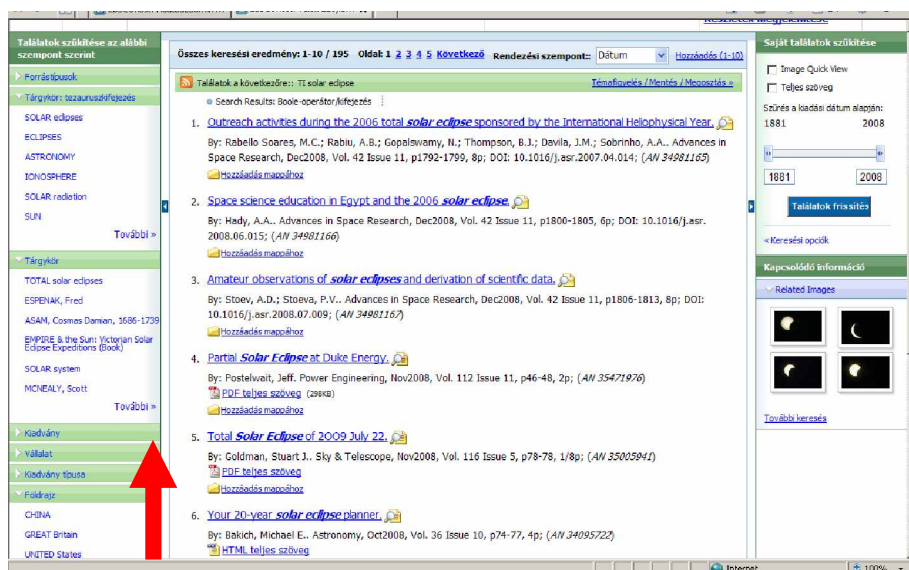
Találatok szűkítése az alábbi szempont szerint

Forrástípusok

Tárgykör: tezauruszkifejezés

SOLAR eclipses
ECLIPSES
ASTRONOMY
IONOSPHERE
SOLAR radiation
SUN
További »

Tárgykör

TOTAL solar eclipses
ESPENAK, Fred
ASAM, Cosmas Damian, 1686-1739
EMPIRE & the Sun: Victorian Solar Eclipse Expeditions (Book)
SOLAR system
MCNEALY, Scott
További »

Kiadvány
Vállalat
Kiadvány típusa
Földrajz

CHINA
GREAT Britain
UNITED States

Összes keresési eredmény: 1-10 / 195 Oldal: 1 2 3 4 5 Következő Rendezési szempont: Dátum Hozzáadás (1-10)

Találatok a következőre: TI solar eclipse Témafigyelés / Mentés / Megosztás »

Search Results: Boole-operátor/kifejezés

1. Outreach activities during the 2006 total solar eclipse sponsored by the International Heliophysical Year.
By: Rabello Soares, M.C.; Rabiu, A.B.; Gopalswamy, N.; Thompson, B.J.; Davila, J.M.; Sobrinho, A.A.. Advances in Space Research, Dec2008, Vol. 42 Issue 11, p1792-1799, 8p; DOI: 10.1016/j.asr.2007.04.014; (AN 34981165)
Hozzáadás mappához

2. Space science education in Egypt and the 2006 solar eclipse.
By: Hady, A.A.. Advances in Space Research, Dec2008, Vol. 42 Issue 11, p1800-1805, 6p; DOI: 10.1016/j.asr.2008.06.015; (AN 34981166)
Hozzáadás mappához

3. Amateur observations of solar eclipses and derivation of scientific data.
By: Stoev, A.D.; Stoeva, P.V.. Advances in Space Research, Dec2008, Vol. 42 Issue 11, p1806-1813, 8p; DOI: 10.1016/j.asr.2008.07.009; (AN 34981167)
Hozzáadás mappához

4. Partial Solar Eclipse at Duke Energy.
By: Postelwait, Jeff. Power Engineering, Nov2008, Vol. 112 Issue 11, p46-48, 2p; (AN 35471976)
PDF teljes szöveg (298KB)
Hozzáadás mappához

5. Total Solar Eclipse of 2009 July 22.
By: Goldman, Stuart J.. Sky & Telescope, Nov2008, Vol. 116 Issue 5, p78-78, 1/8p; (AN 35005941)
PDF teljes szöveg
Hozzáadás mappához

6. Your 20-year solar eclipse planner.
By: Bakich, Michael E.. Astronomy, Oct2008, Vol. 36 Issue 10, p74-77, 4p; (AN 34095722)
HTML teljes szöveg

Saját találatok szűkítése
Image Quick View
Teljes szöveg
Szűrés a kiadási dátum alapján:
1881 2008
1881 2008
Találatok frissítés
«Keresési opciók

Kapcsolódó információ
Related Images
További keresés

Internet
100%